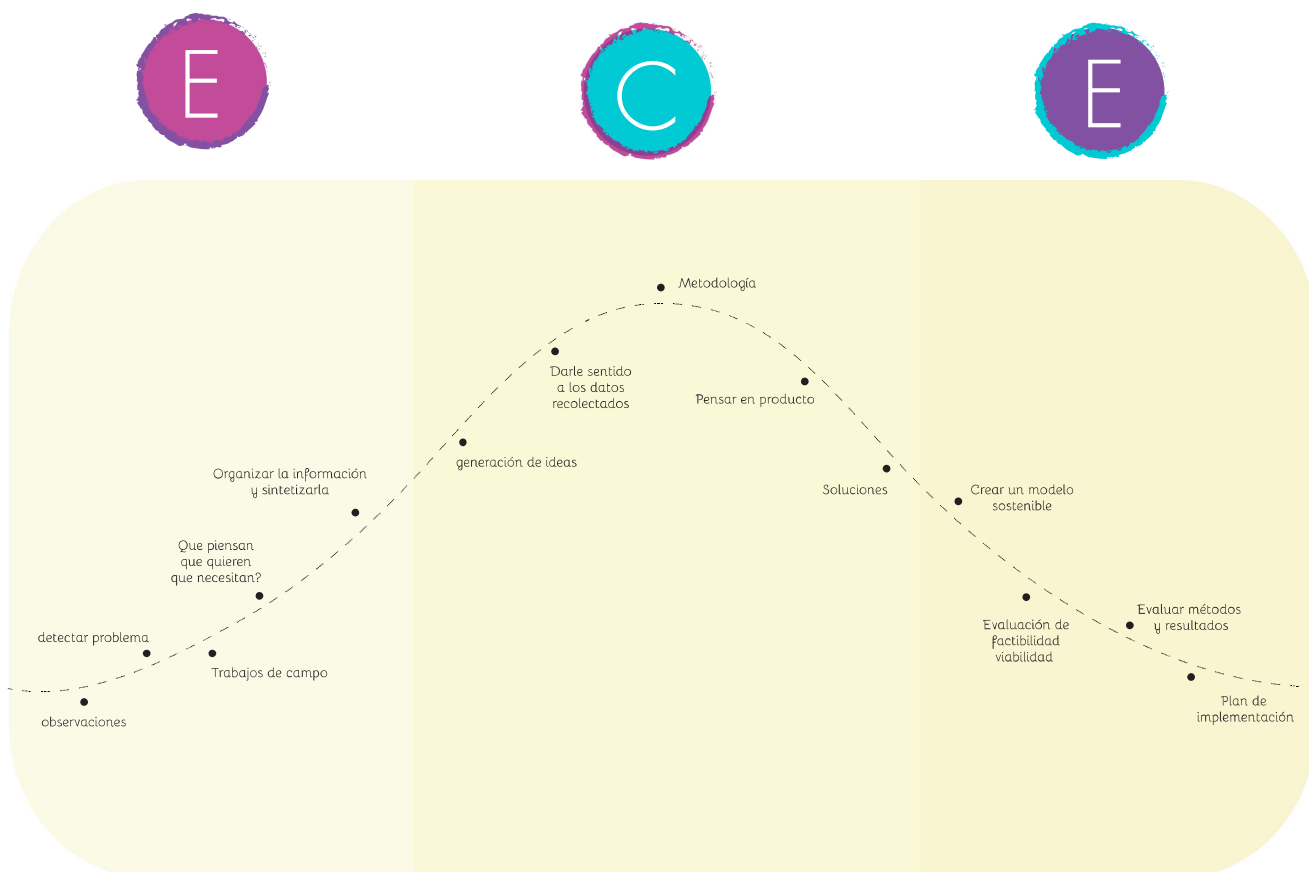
E

C

E

Metodología

Darle sentido a los datos recolectados

Pensar en producto

generación de ideas

Organizar la información y sintetizarla

Soluciones

Crear un modelo sostenible

Que piensan que quieren que necesitan?

detectar problema

Trabajos de campo

observaciones

Evaluación de factibilidad viabilidad

Evaluar métodos y resultados

Plan de implementación